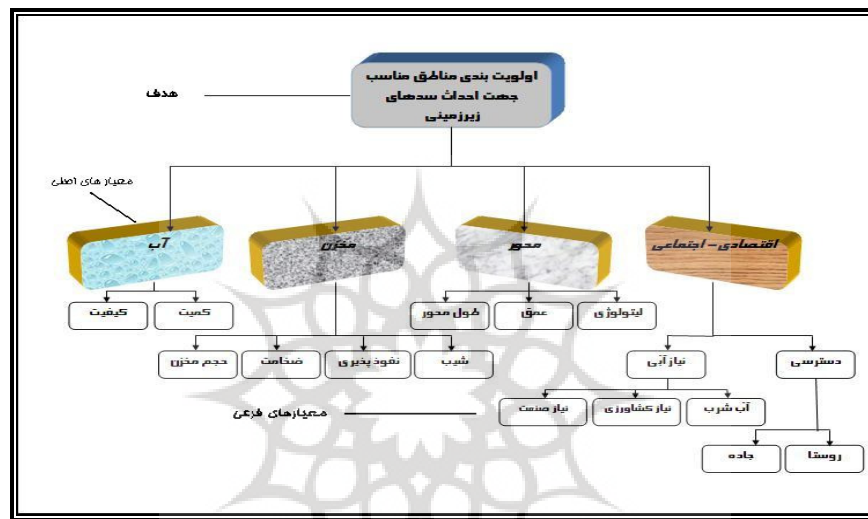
اولویت بندی مناطق مناسب جهت احداث سدهای زیرزمینی

هدف

معیار های اصلی

آب

مخزن

محور

اقتصادی - اجتماعی

کیفیت

کمیت

طول محور

عمق

لیتولوژی

حجم مخزن

ضخامت

نفوذ پذیری

شیب

نیاز آبی

دسترسی

معیارهای فرعی

نیاز صنعت

نیاز کشاورزی

آب شرب

جاده

روستا